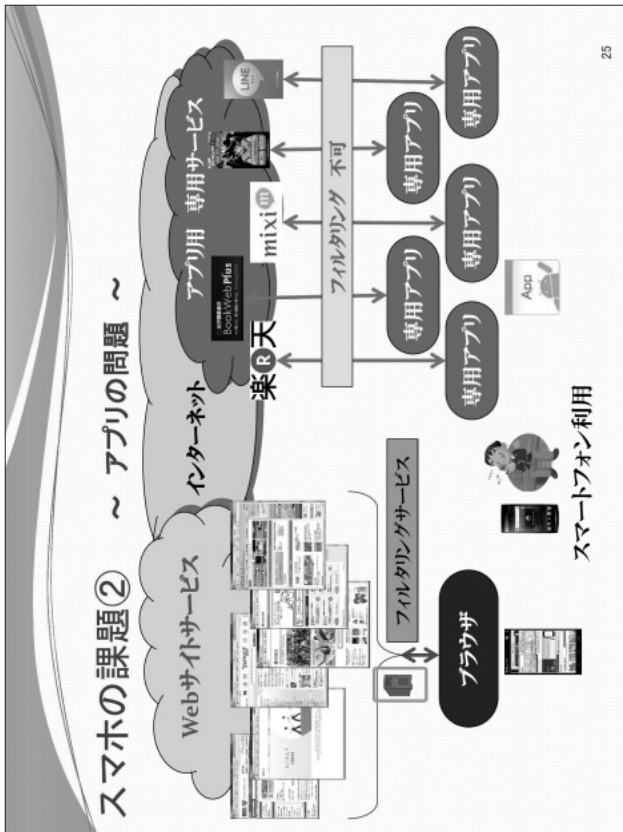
スマホの課題② ～ アプリの問題 ～

Webサイトサービス

インターネット

アプリ用 専用サービス

LINE

BookWebPlus

mixi

楽天

フィルタリング 不可

専用アプリ

専用アプリ

専用アプリ

専用アプリ

専用アプリ

App

フィルタリングサービス

ブラウザ

スマートフォン利用

25